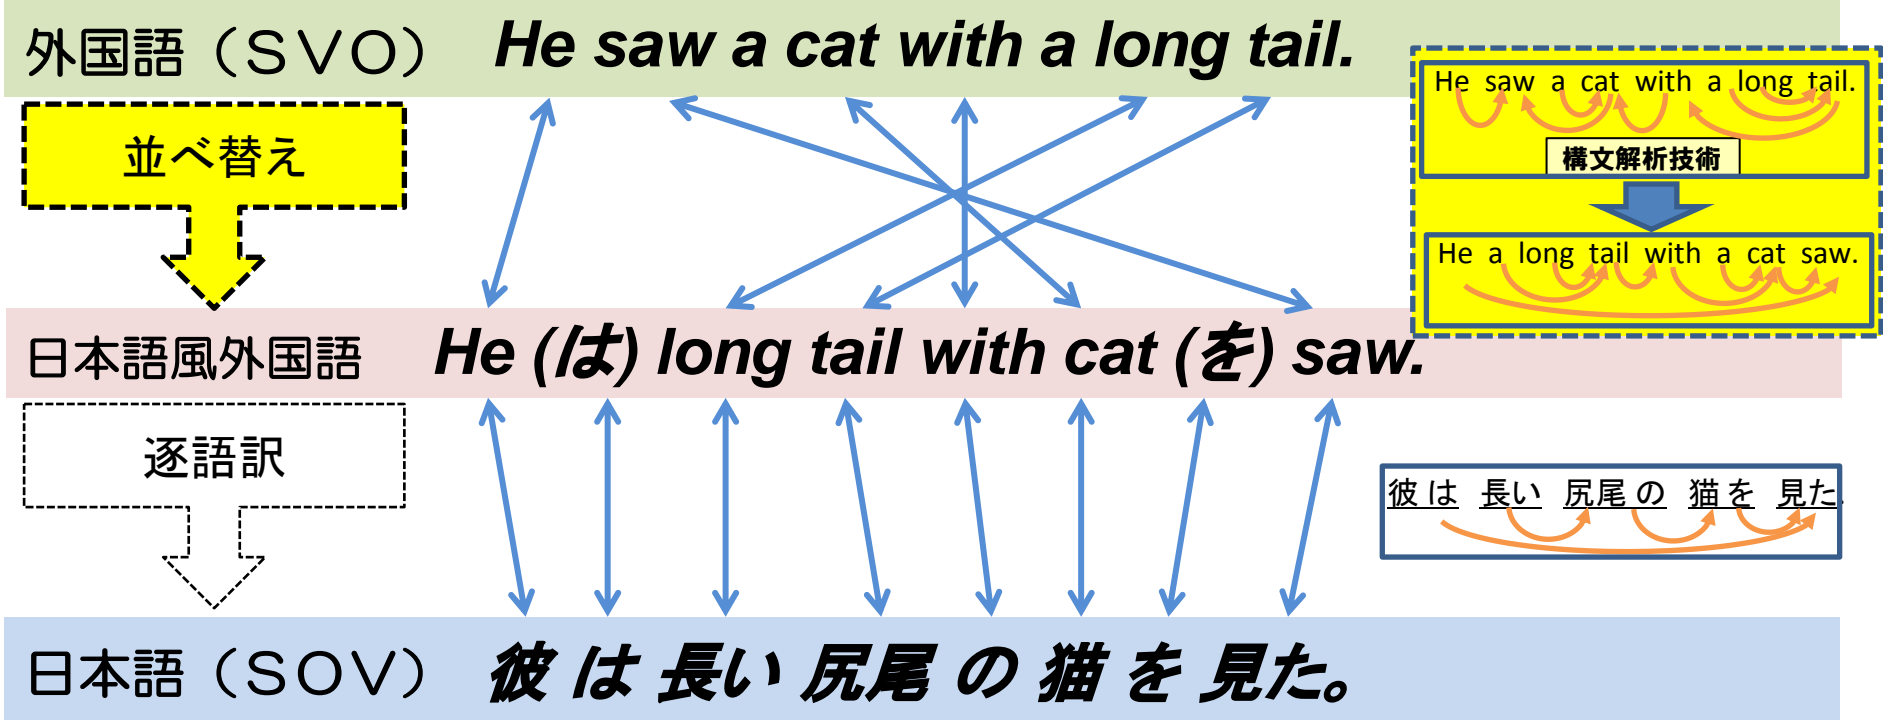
外国語（SVO）　He saw a cat with a long tail.

並べ替え

He saw a cat with a long tail.

構文解析技術

He a long tail with a cat saw.

日本語風外国語　He (は) long tail with cat (を) saw.

逐語訳

彼 は 長い 尻尾 の 猫 を 見た。

日本語（SOV）　彼 は 長い 尻尾 の 猫 を 見た。